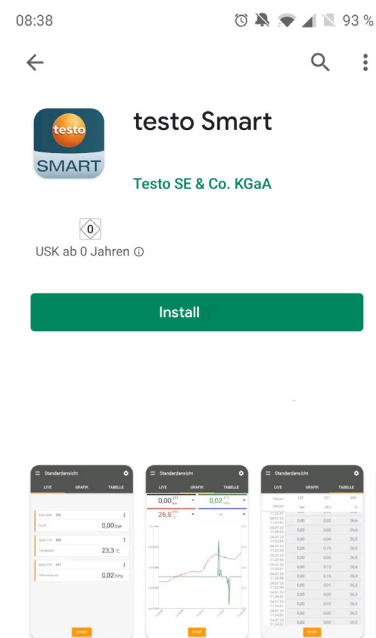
08:38

93 %

testo

SMART

testo Smart

Testo SE & Co. KGaA

0

USK ab 0 Jahren ⓘ

Install

Standardansicht

LIVE

GRAFIK

TABELLE

0,00 bar

23,3 °C

0,02 hPa

Standardansicht

LIVE

GRAFIK

TABELLE

0,00

0,02

26,8

Standardansicht

LIVE

GRAFIK

TABELLE